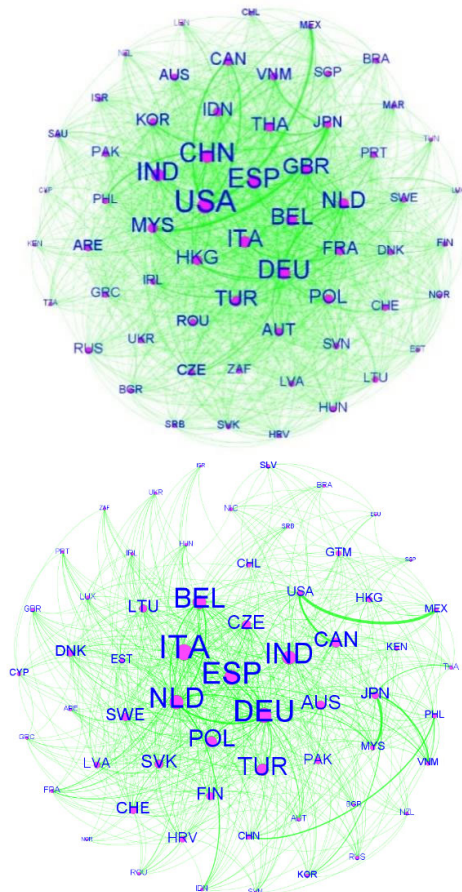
CHL
LBN
MEX
NZL
BRA
CAN
VNM
AUS
SGP
ISR
MAR
IDN
THA
JPN
SAU
KOR
TUN
PAK
PRT
CHN
IND
GBR
ESP
CYP
PHL
SWE
USA
NLD
MYS
BEL
KEN
ARE
FIN
ITA
HKG
FRA
DNK
IRL
DEU
TZA
GRC
NOR
TUR
POL
CHE
ROU
AUT
RUS
UKR
SVN
EST
CZE
ZAF
LVA
LTU
BGR
HUN
SRB
SVK
HRV

ISL
SLV
UKR
BRA
ZAF
NIC
URY
IRL
HUN
SRB
SGP
PRT
CHL
GTM
GBR
LUX
USA
HKG
BEL
MEX
LTU
CZE
CAN
DNK
EST
ITA
IND
KEN
THA
CYP
ESP
ARE
NLD
DEU
AUS
JPN
SWE
PHL
GRC
POL
MYS
LVA
SVK
TUR
PAK
VNM
FRA
BGR
CHE
FIN
NZL
AUT
HRV
MAR
CHN
ROU
KOR
RUS
IDN
SVN